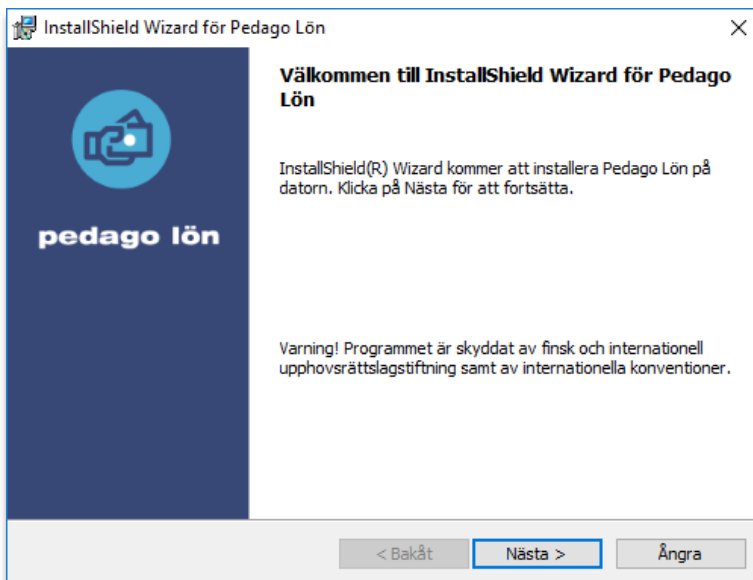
InstallShield Wizard för Pedago Lön

×

pedago lön

Välkommen till InstallShield Wizard för Pedago Lön

InstallShield(R) Wizard kommer att installera Pedago Lön på datorn. Klicka på Nästa för att fortsätta.

Varning! Programmet är skyddat av finsk och internationell upphovsrättslagstiftning samt av internationella konventioner.

< Bakåt

Nästa >

Ångra